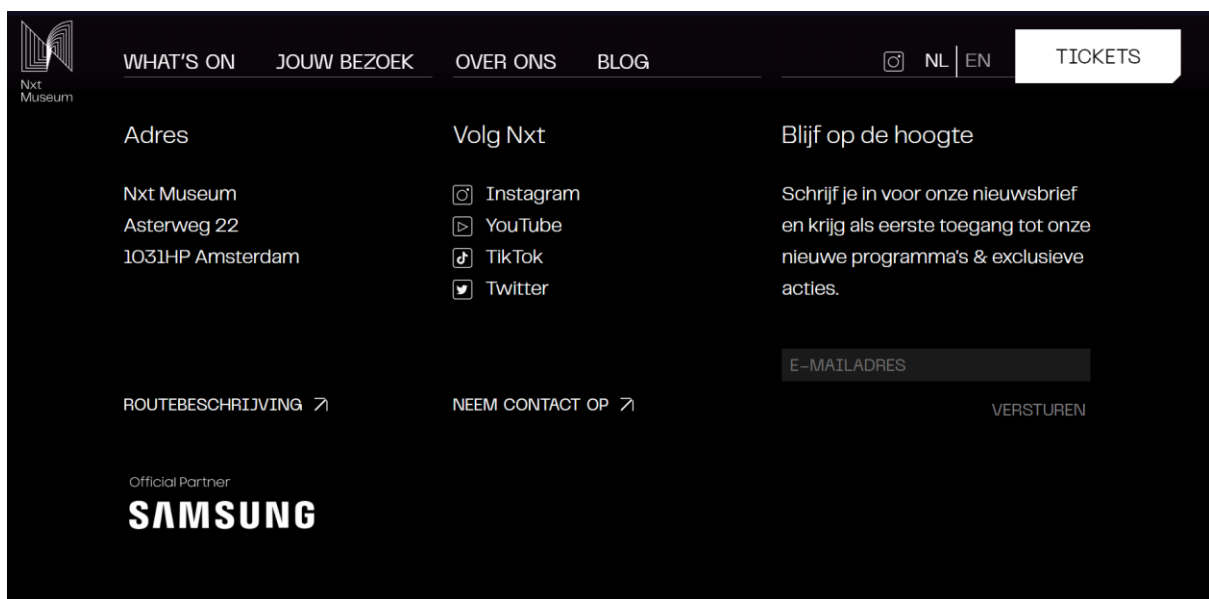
Nxt Museum

WHAT'S ON JOUW BEZOEK OVER ONS BLOG

NL | EN TICKETS

Adres

Nxt Museum
Asterweg 22
1031HP Amsterdam

Volg Nxt

Instagram
YouTube
TikTok
Twitter

Blijf op de hoogte

Schrijf je in voor onze nieuwsbrief en krijg als eerste toegang tot onze nieuwe programma's & exclusieve acties.

E-MAILADRES

VERSTUREN

ROUTEBESCHRIJVING ↗

NEEM CONTACT OP ↗

Official Partner
SAMSUNG